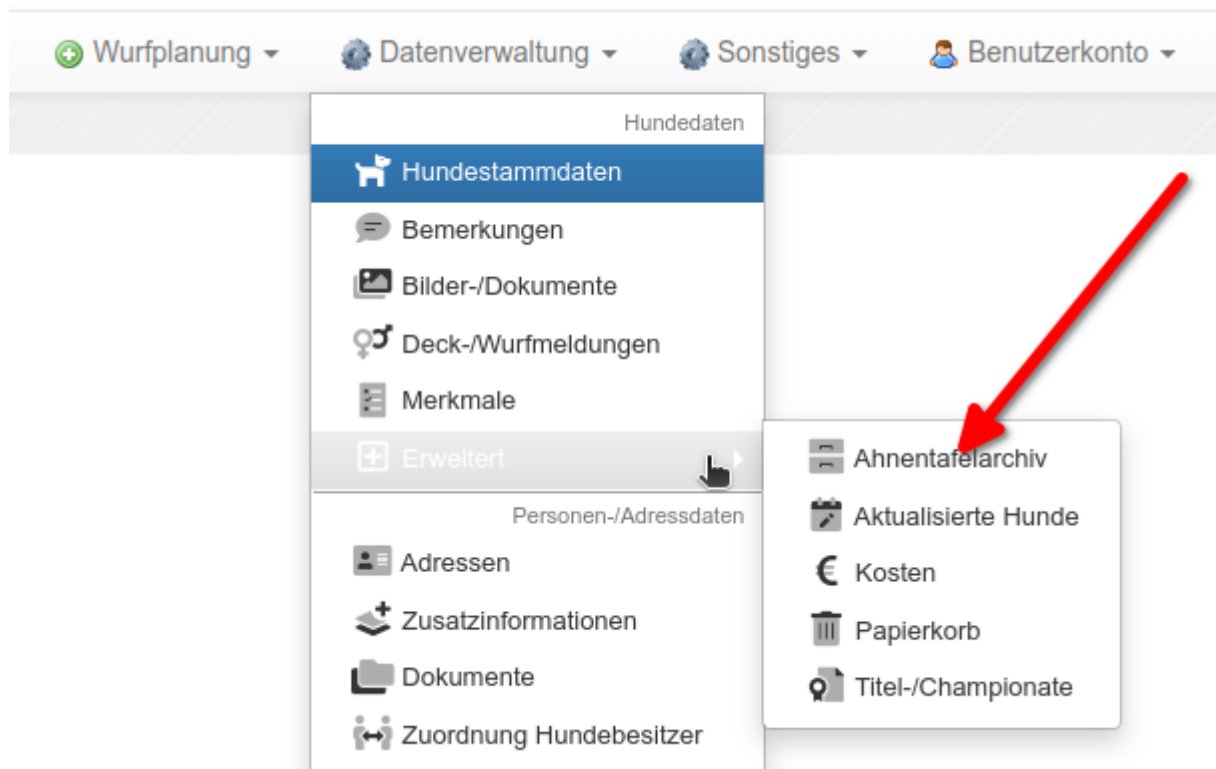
Wurfplanung ▾ Datenverwaltung ▾ Sonstiges ▾ Benutzerkonto ▾

Hundedaten

Hundestammdaten

Bemerkungen

Bilder-/Dokumente

Deck-/Wurfmeldungen

Merkmale

Erweitert

Personen-/Adressdaten

Adressen

Zusatzinformationen

Dokumente

Zuordnung Hundebesitzer

Ahnentafelarchiv

Aktualisierte Hunde

Kosten

Papierkorb

Titel-/Championate